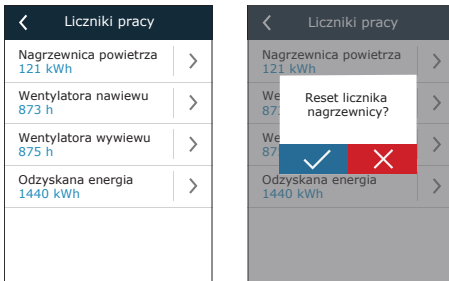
Liczniki pracy

Nagrzewnica powietrza
121 kWh

Wentylatora nawiewu
873 h

Wentylatora wywiewu
875 h

Odzyskana energia
1440 kWh

Liczniki pracy

Nagrzewnica powietrza
121 kWh

Went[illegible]
873 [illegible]

Went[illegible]
87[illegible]

Reset licznika nagrzewnicy?

Odzyskana energia
1440 kWh